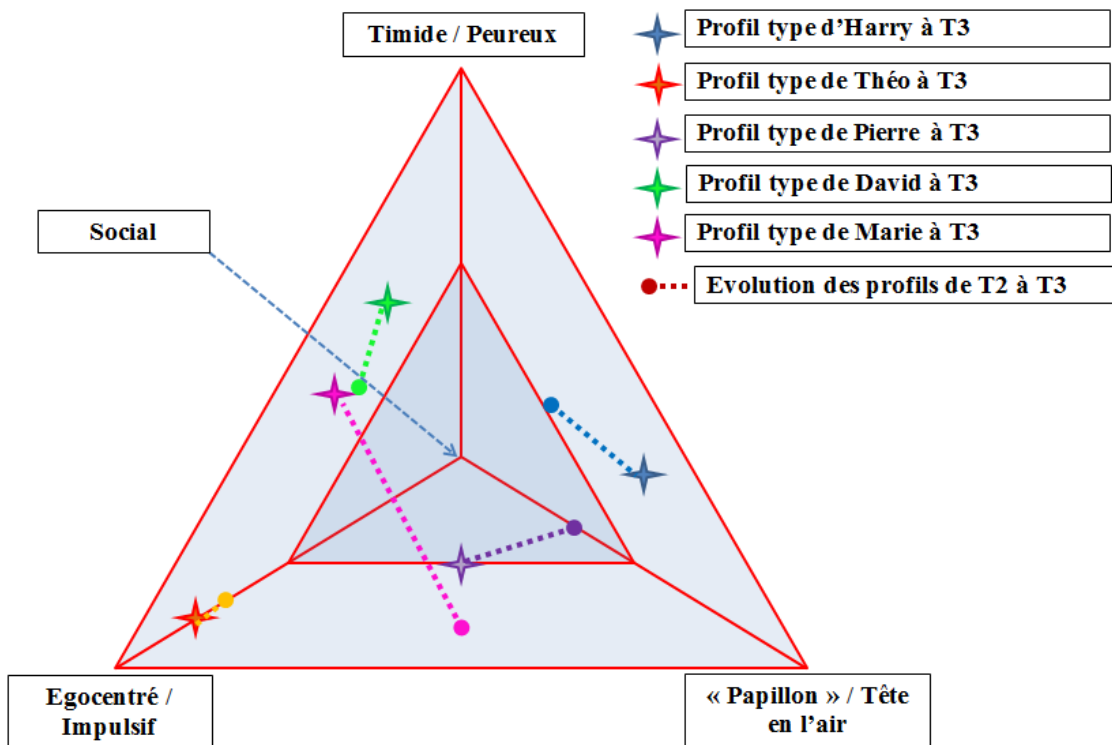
Timide / Peureux

Profil type d'Harry à T3

Profil type de Théo à T3

Profil type de Pierre à T3

Profil type de David à T3

Profil type de Marie à T3

Evolution des profils de T2 à T3

Social

Egocentré / Impulsif

« Papillon » / Tête en l'air